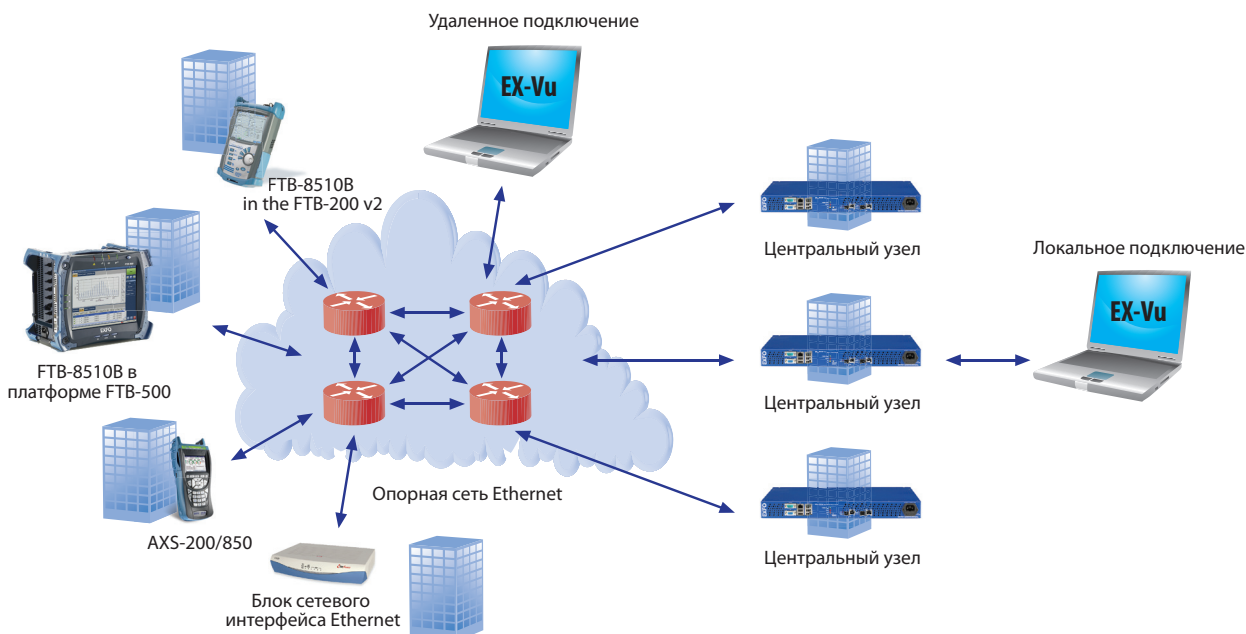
Удаленное подключение

EX-Vu

FTB-8510B
in the FTB-200 v2

FTB-8510B в
платформе FTB-500

AXS-200/850

Блок сетевого
интерфейса Ethernet

Опорная сеть Ethernet

Центральный узел

Центральный узел

Центральный узел

Локальное подключение

EX-Vu